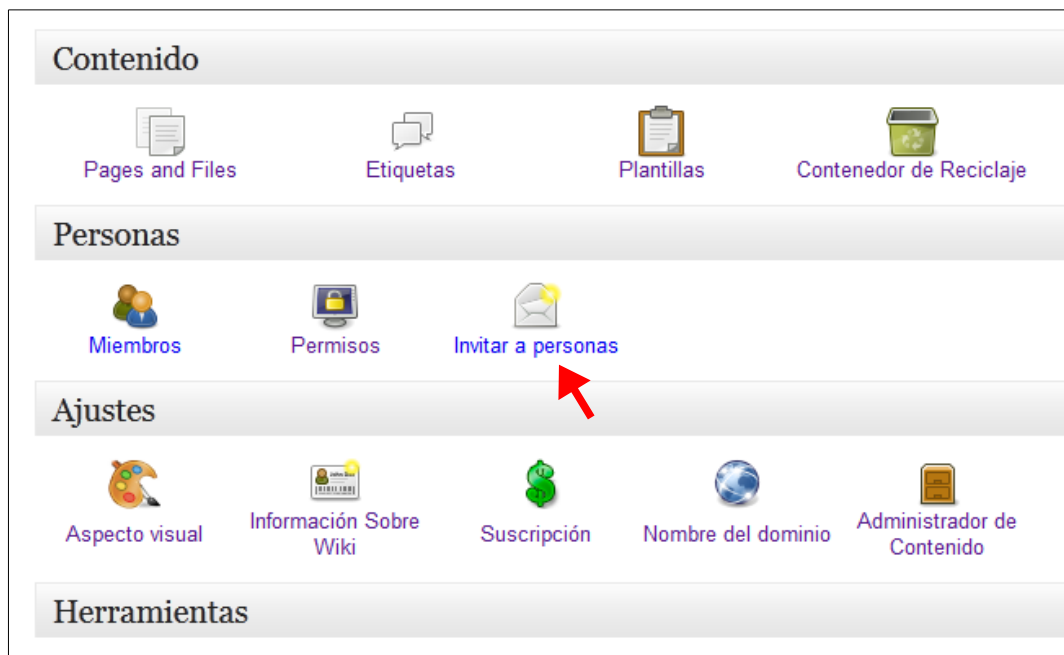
Contenido

Pages and Files
Etiquetas
Plantillas
Contenedor de Reciclaje

Personas

Miembros
Permisos
Invitar a personas

Ajustes

Aspecto visual
Información Sobre Wiki
Suscripción
Nombre del dominio
Administrador de Contenido

Herramientas